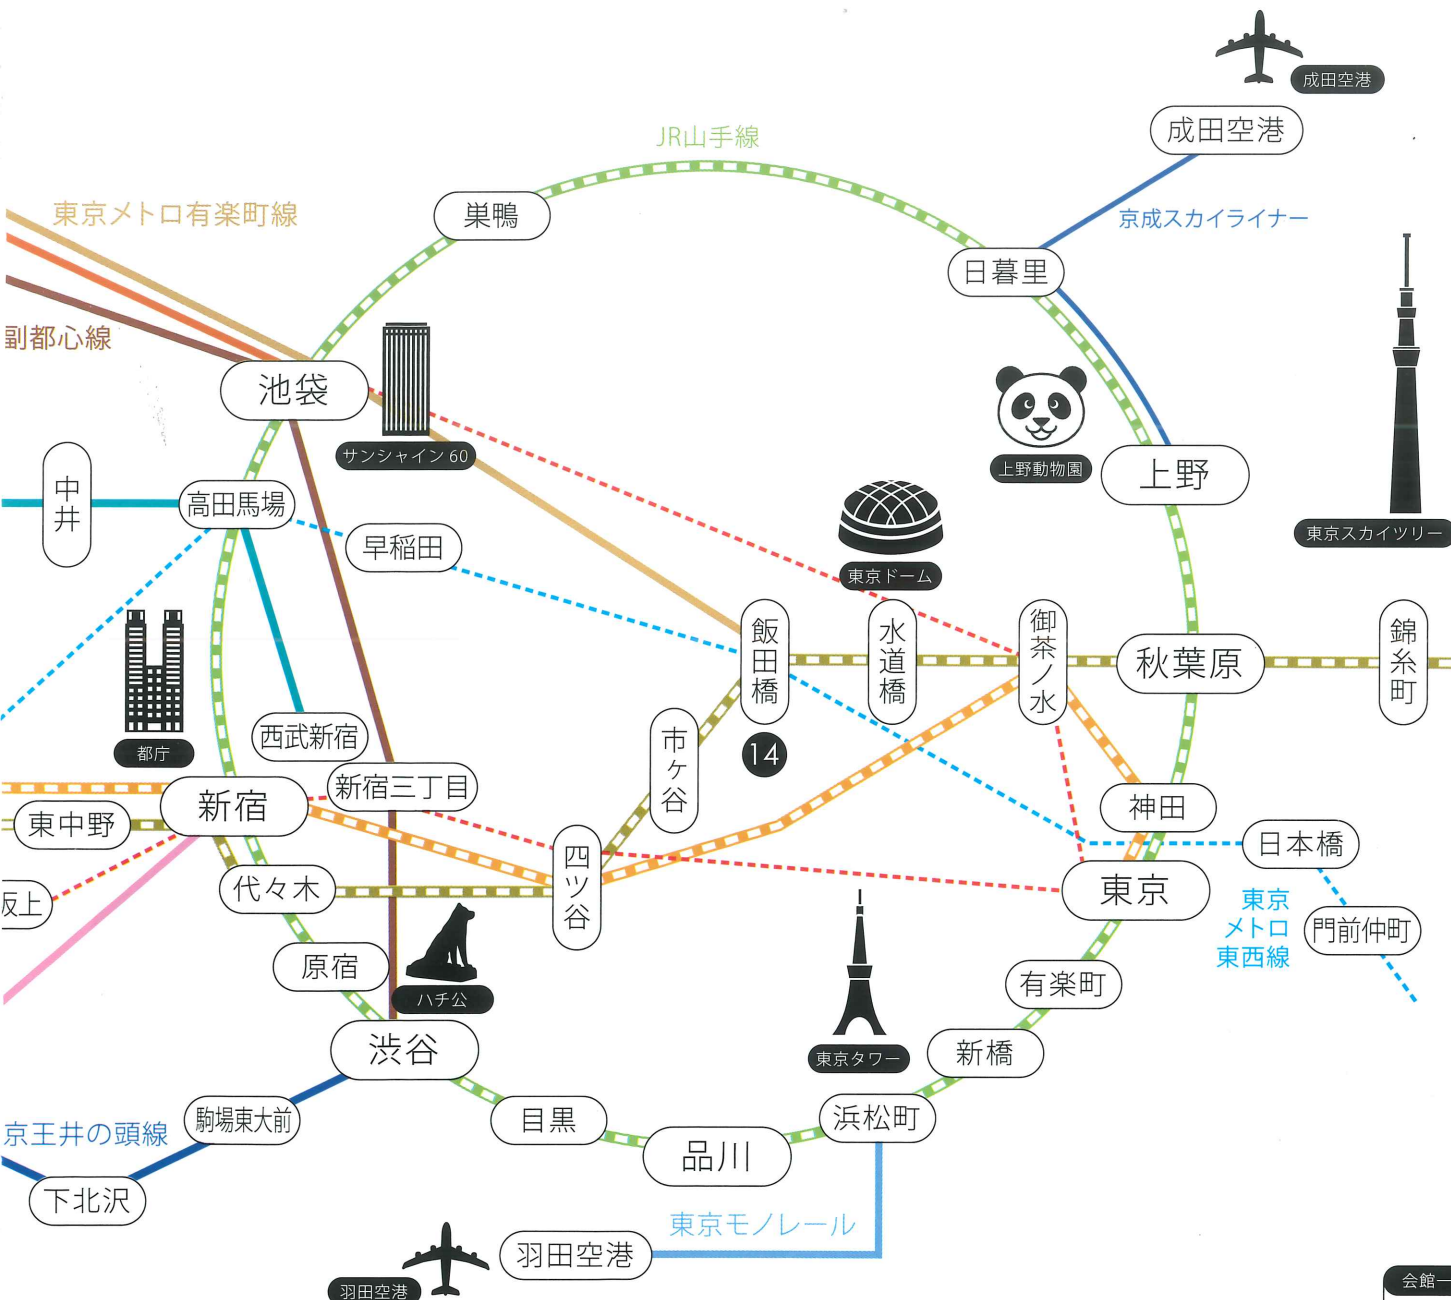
成田空港
成田空港
JR山手線
京成スカイライナー
東京メトロ有楽町線
巣鴨
日暮里
副都心線
池袋
サンシャイン 60
上野動物園
上野
東京スカイツリー
中井
高田馬場
早稲田
東京ドーム
飯田橋
水道橋
御茶ノ水
秋葉原
錦糸町
14
市ヶ谷
都庁
西武新宿
新宿三丁目
新宿
東中野
神田
日本橋
四ツ谷
代々木
東京
東京メトロ東西線
門前仲町
坂上
原宿
ハチ公
有楽町
渋谷
東京タワー
新橋
京王井の頭線
駒場東大前
目黒
品川
浜松町
下北沢
東京モノレール
羽田空港
羽田空港
会館